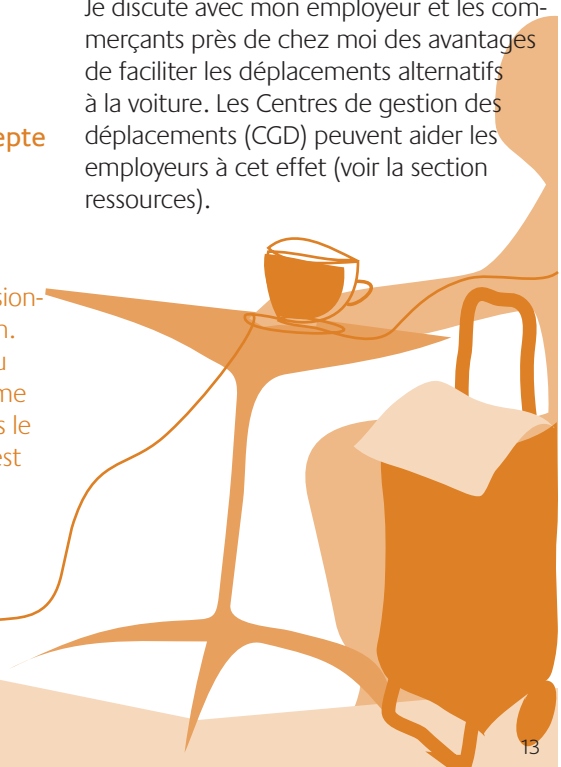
Je discute avec mon employeur et les commerçants près de chez moi des avantages de faciliter les déplacements alternatifs à la voiture. Les Centres de gestion des déplacements (CGD) peuvent aider les employeurs à cet effet (voir la section ressources).

epte

sion-
n.
u
me
s le
est

13